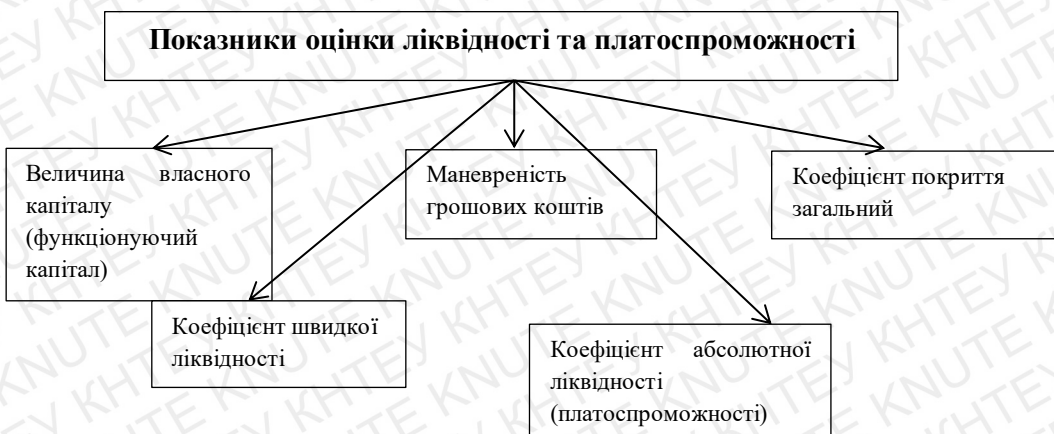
Показники оцінки ліквідності та платоспроможності

Величина власного капіталу (функціонуючий капітал)

Маневреність грошових коштів

Коефіцієнт покриття загальний

Коефіцієнт швидкої ліквідності

Коефіцієнт абсолютної ліквідності (платоспроможності)